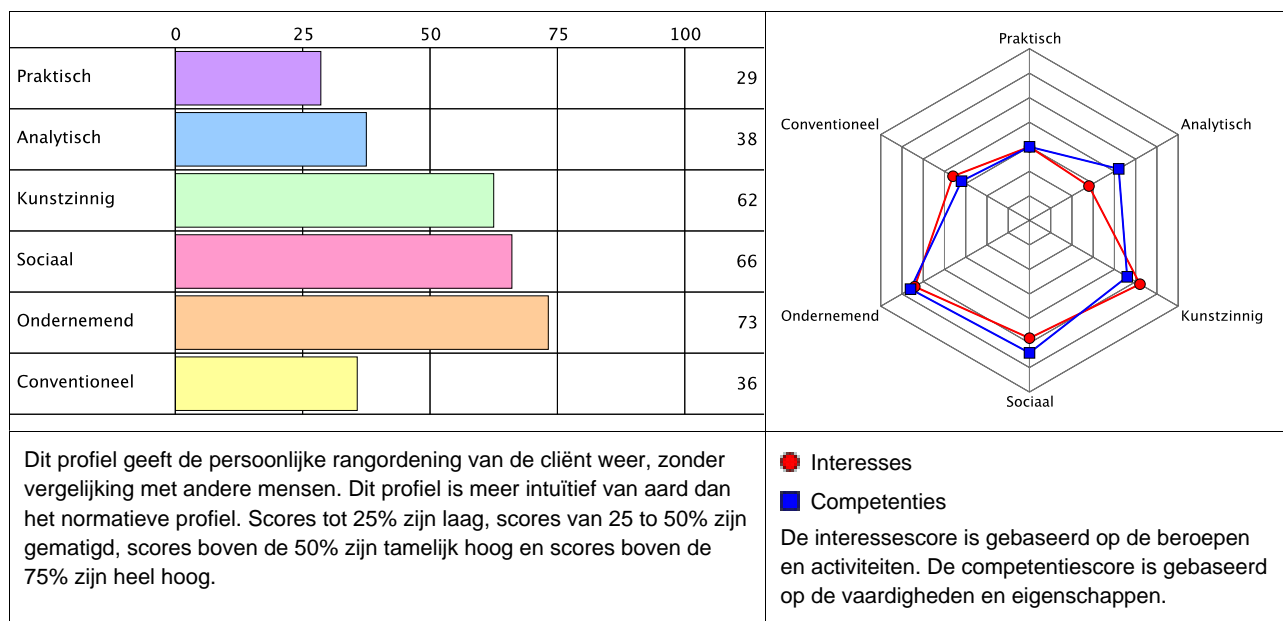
| | 0 | 25 | 50 | 75 | 100 | |
|---|---|---|---|---|---|---|
| Praktisch | | | | | | 29 |
| Analytisch | | | | | | 38 |
| Kunstzinnig | | | | | | 62 |
| Sociaal | | | | | | 66 |
| Ondernemend | | | | | | 73 |
| Conventioneel | | | | | | 36 |

Praktisch
Analytisch
Kunstzinnig
Sociaal
Ondernemend
Conventioneel

Dit profiel geeft de persoonlijke rangordening van de cliënt weer, zonder vergelijking met andere mensen. Dit profiel is meer intuïtief van aard dan het normatieve profiel. Scores tot 25% zijn laag, scores van 25 to 50% zijn gematigd, scores boven de 50% zijn tamelijk hoog en scores boven de 75% zijn heel hoog.

Interesses

Competenties

De interessescore is gebaseerd op de beroepen en activiteiten. De competentiescore is gebaseerd op de vaardigheden en eigenschappen.